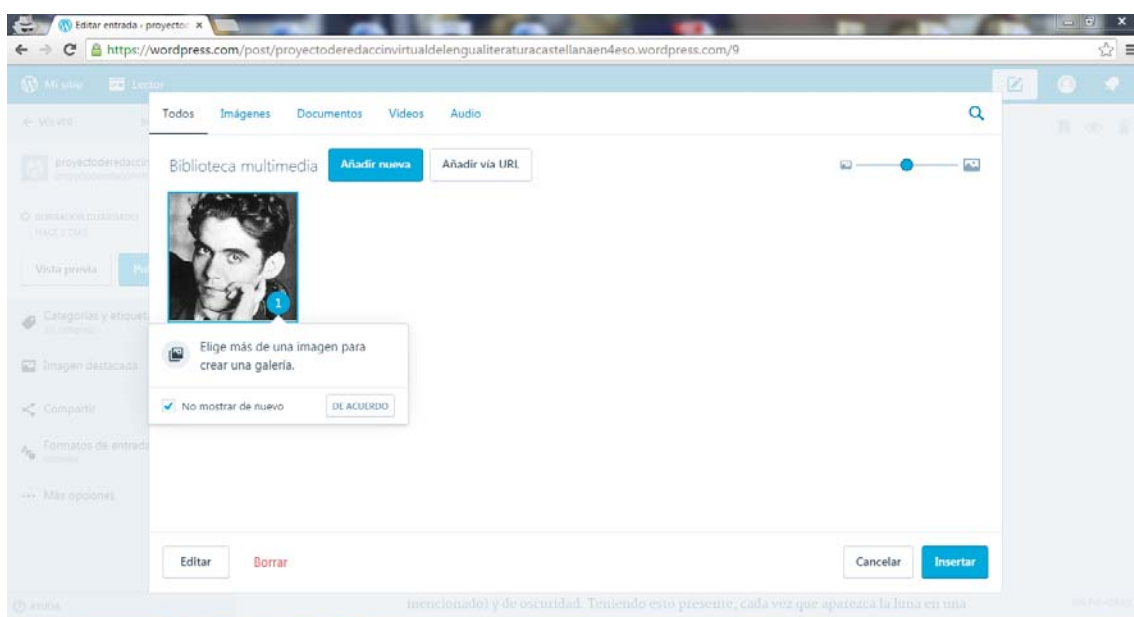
Editar entrada ‹ proyecto ×

https://wordpress.com/post/proyectoderedaccinvirtualdelengualiteraturacastellanaen4eso.wordpress.com/9

Mi sitio Lector

← VOLVER

proyectoderedacci

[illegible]

Vista previa

Categorías y etiquet

Imagen destacada

Compartir

Formatos de entrada

··· Más opciones

Todos Imágenes Documentos Videos Audio

Biblioteca multimedia Añadir nueva Añadir vía URL

1

Elige más de una imagen para crear una galería.

No mostrar de nuevo DE ACUERDO

Editar Borrar

Cancelar Insertar

mencionado) y de oscuridad. Teniendo esto presente, cada vez que aparezca la luna en una